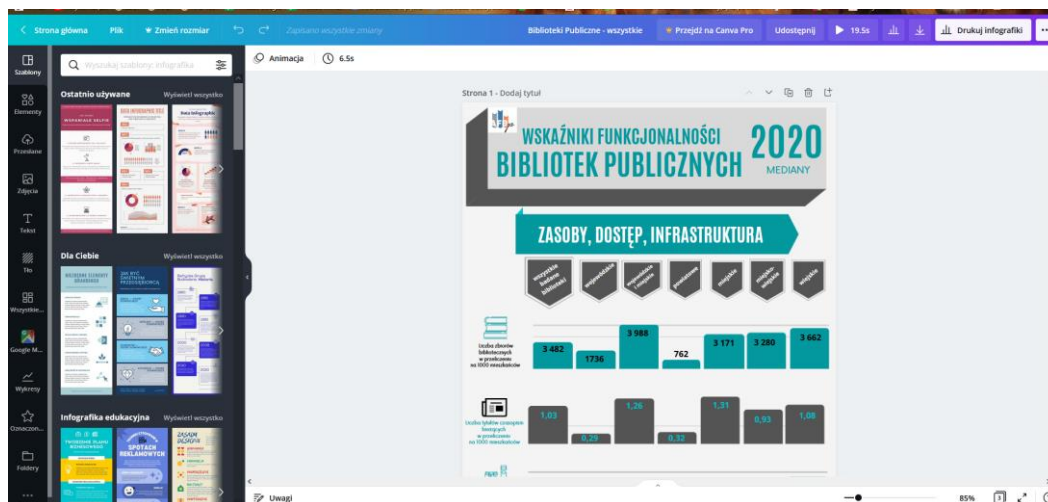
< Strona główna   Plik   Zmień rozmiar   Zapisano wszystkie zmiany   Biblioteki Publiczne - wszystkie   Przejdź na Canva Pro   Udostępnij   19.5s   Drukuj infografiki   ...

Szablony
Elementy
Przesłane
Zdjęcia
Tekst
Tło
Wszystkie...
Google M...
Wykresy
Oznaczon...
Foldery

Wyszukaj szablony: infografika

Ostatnio używane   Wyświetl wszystko

Dla Ciebie   Wyświetl wszystko

Infografika edukacyjna   Wyświetl wszystko

SPOTACH REKLAMOWYCH

Animacja   6.5s

Strona 1 - Dodaj tytuł

WSKAŹNIKI FUNKCJONALNOŚCI
BIBLIOTEK PUBLICZNYCH
2020
MEDIANY

ZASOBY, DOSTĘP, INFRASTRUKTURA

wszystkie badane biblioteki
wojewódzkie
powiatowe i miejskie
powiatowe
miejskie
miejsko-gminne
wiejskie

Liczba zbiorów bibliotecznych w przeliczeniu na 1000 mieszkańców

| 3 482 | 1736 | 5 988 | 762 | 3 171 | 3 280 | 3 662 |

Liczba tytułów czasopism bieżących w przeliczeniu na 1000 mieszkańców

| 1,03 | 0,29 | 1,26 | 0,32 | 1,31 | 0,93 | 1,08 |

Uwagi   85%